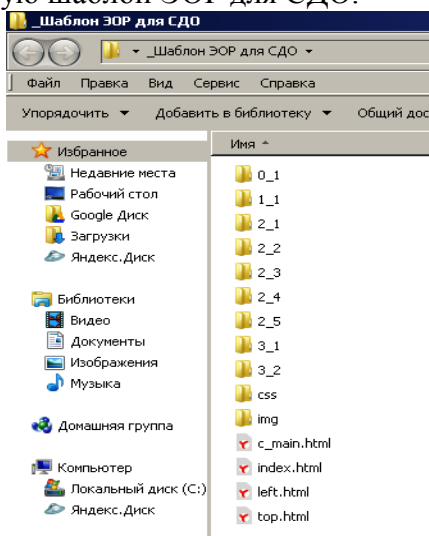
ую шаблон ЭОР для СДО.

_Шаблон ЭОР для СДО

▾ _Шаблон ЭОР для СДО ▾

Файл Правка Вид Сервис Справка

Упорядочить ▾ Добавить в библиотеку ▾ Общий дос

Избранное
Недавние места
Рабочий стол
Google Диск
Загрузки
Яндекс.Диск

Библиотеки
Видео
Документы
Изображения
Музыка

Домашняя группа

Компьютер
Локальный диск (C:)
Яндекс.Диск

Имя ^

0_1
1_1
2_1
2_2
2_3
2_4
2_5
3_1
3_2
css
img
c_main.html
index.html
left.html
top.html